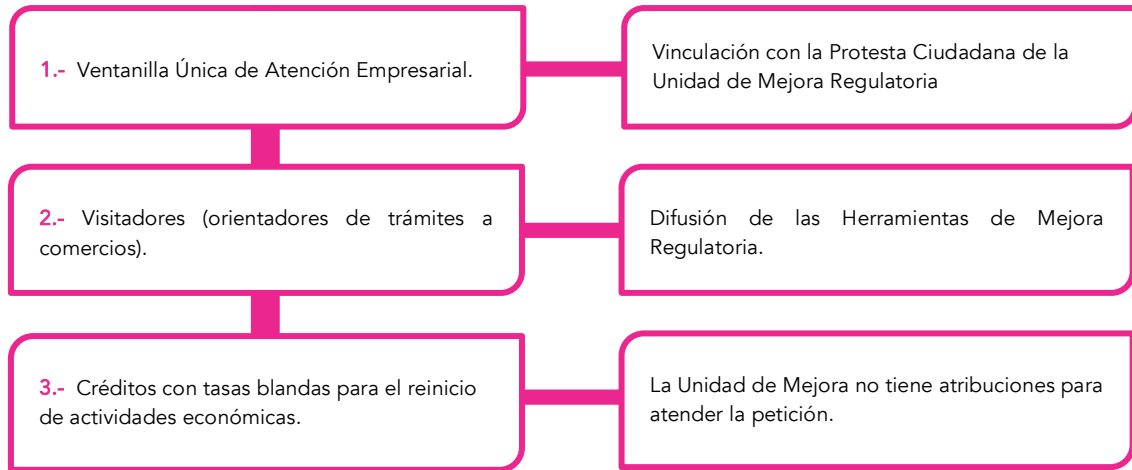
1.- Ventanilla Única de Atención Empresarial.

Vinculación con la Protesta Ciudadana de la Unidad de Mejora Regulatoria

2.- Visitadores (orientadores de trámites a comercios).

Difusión de las Herramientas de Mejora Regulatoria.

3.- Créditos con tasas blandas para el reinicio de actividades económicas.

La Unidad de Mejora no tiene atribuciones para atender la petición.